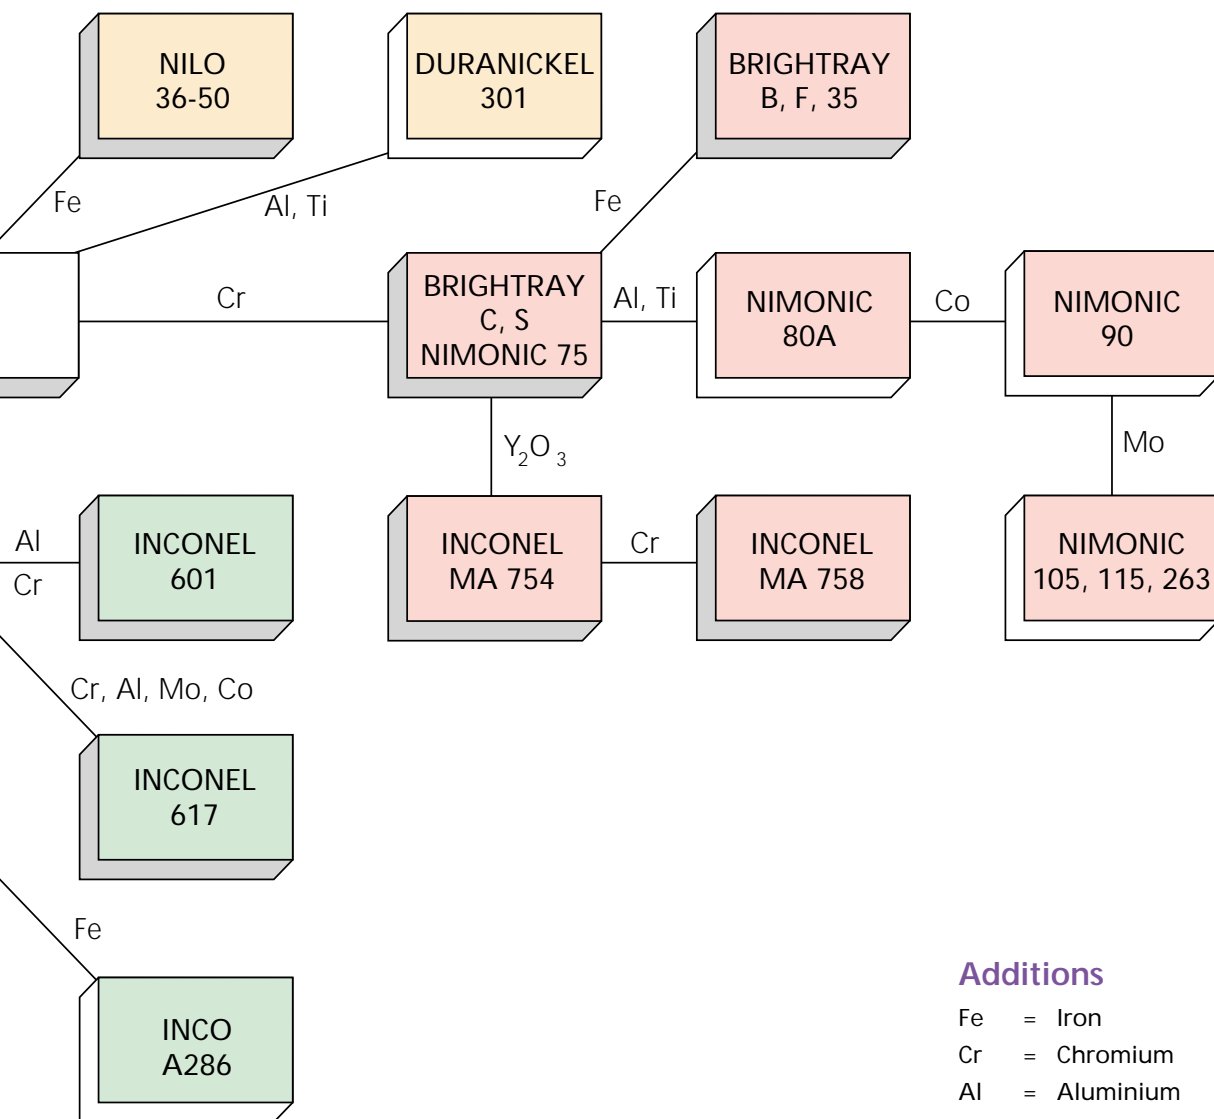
NILO
36-50

DURANICKEL
301

BRIGHTRAY
B, F, 35

Fe

Al, Ti

Fe

Cr

BRIGHTRAY
C, S
NIMONIC 75

Al, Ti

NIMONIC
80A

Co

NIMONIC
90

$Y_2O_3$

Mo

Al

Cr

INCONEL
601

INCONEL
MA 754

Cr

INCONEL
MA 758

NIMONIC
105, 115, 263

Cr, Al, Mo, Co

INCONEL
617

Fe

INCO
A286

Additions
Fe = Iron
Cr = Chromium
Al = Aluminium